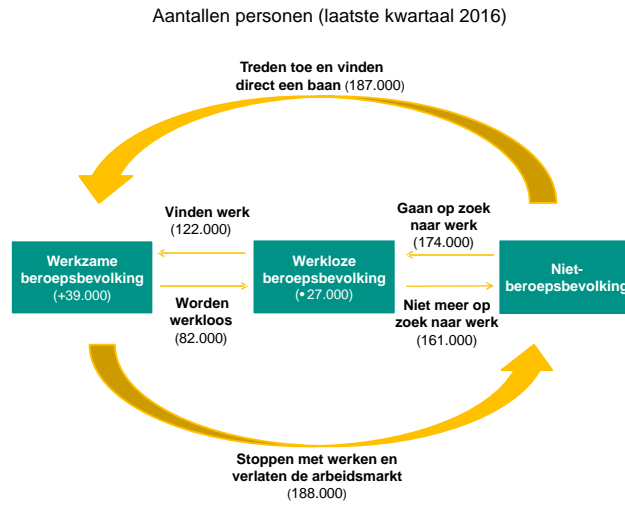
Aantallen personen (laatste kwartaal 2016)

Treden toe en vinden direct een baan (187.000)

Vinden werk (122.000)

Gaan op zoek naar werk (174.000)

Werkzame beroepsbevolking (+39.000)

Werkloze beroepsbevolking (• 27.000)

Niet-beroepsbevolking

Worden werkloos (82.000)

Niet meer op zoek naar werk (161.000)

Stoppen met werken en verlaten de arbeidsmarkt (188.000)